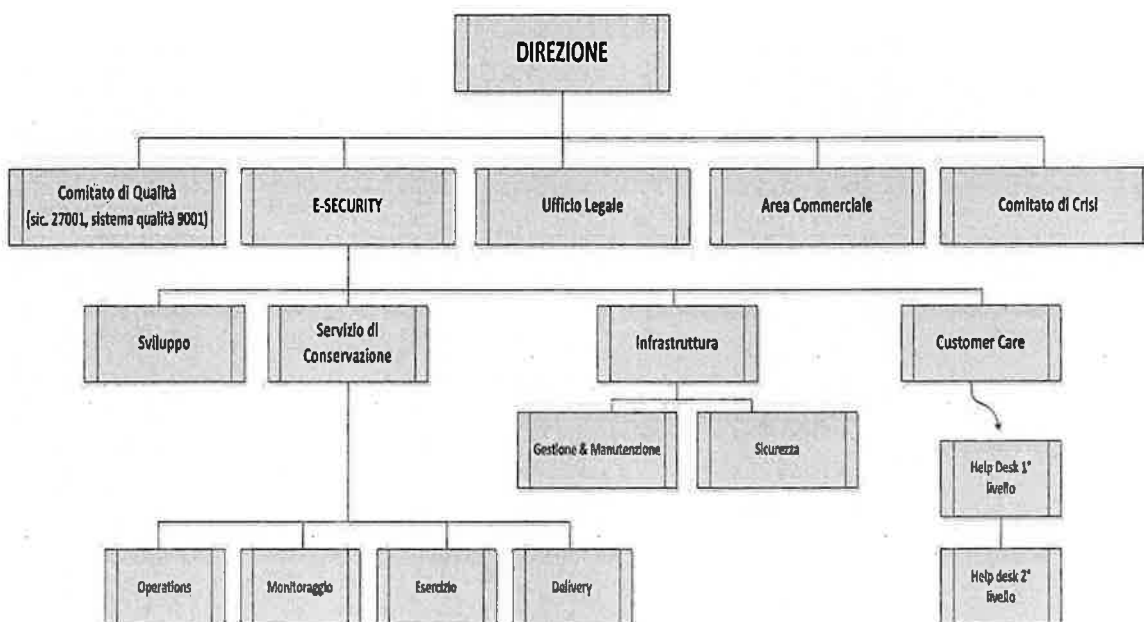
DIREZIONE

Comitato di Qualità (sic. 27001, sistema qualità 9001)

E-SECURITY

Ufficio Legale

Area Commerciale

Comitato di Crisi

Sviluppo

Servizio di Conservazione

Infrastruttura

Customer Care

Gestione & Manutenzione

Sicurezza

Help Desk 1° livello

Help desk 2° livello

Operations

Monitoraggio

Esercizio

Delivery